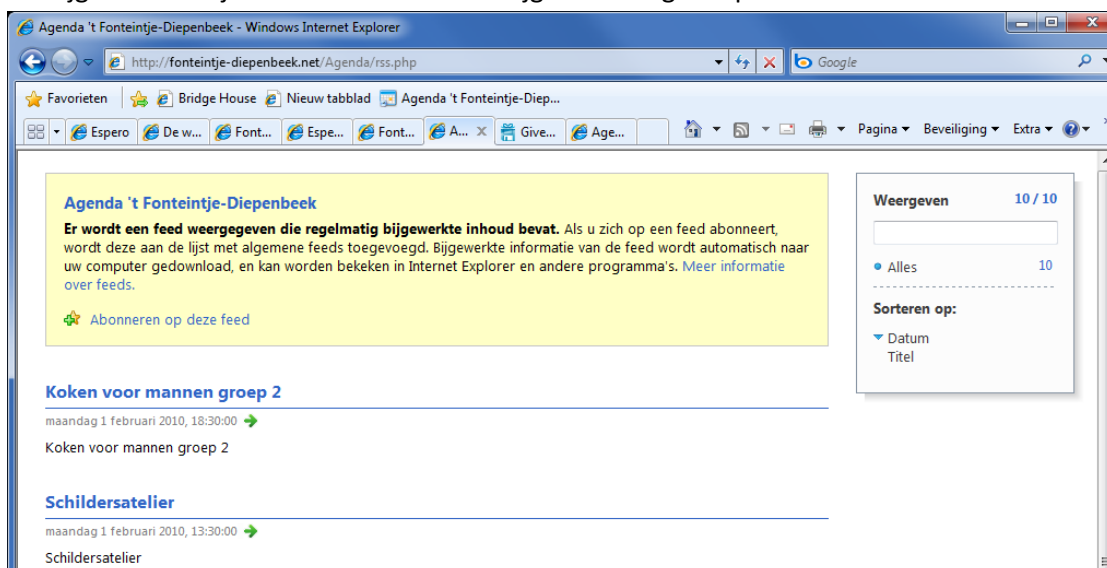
Agenda 't Fonteintje-Diepenbeek - Windows Internet Explorer

http://fonteintje-diepenbeek.net/Agenda/rss.php

Google

Favorieten | Bridge House | Nieuw tabblad | Agenda 't Fonteintje-Diep...

Espero | De w... | Font... | Espe... | Font... | A... | Give... | Age...

Pagina ▾ Beveiliging ▾ Extra ▾

Agenda 't Fonteintje-Diepenbeek

**Er wordt een feed weergegeven die regelmatig bijgewerkte inhoud bevat.** Als u zich op een feed abonneert, wordt deze aan de lijst met algemene feeds toegevoegd. Bijgewerkte informatie van de feed wordt automatisch naar uw computer gedownload, en kan worden bekeken in Internet Explorer en andere programma's. Meer informatie over feeds.

Abonneren op deze feed

Weergeven 10 / 10

Alles 10

Sorteren op:

Datum

Titel

Koken voor mannen groep 2

maandag 1 februari 2010, 18:30:00

Koken voor mannen groep 2

Schildersatelier

maandag 1 februari 2010, 13:30:00

Schildersatelier